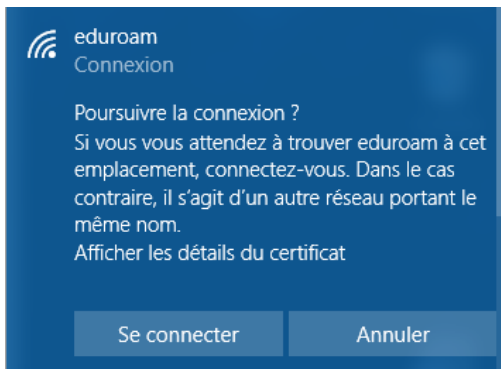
eduroam
Connexion

Poursuivre la connexion ?
Si vous vous attendez à trouver eduroam à cet emplacement, connectez-vous. Dans le cas contraire, il s'agit d'un autre réseau portant le même nom.
Afficher les détails du certificat

Se connecter
Annuler